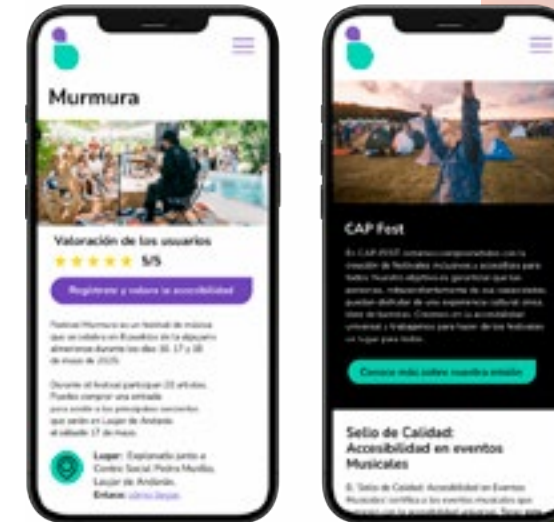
Murmura

Valoración de los usuarios

5/5

Regístrate y valora la accesibilidad

Festival Murmura es un festival de música que se celebra en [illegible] de la Alpujarra almeriense durante los días 16, 17 y 18 de mayo de 2025.

Durante el festival participan 22 artistas. Puedes comprar una entrada para asistir a los principales conciertos que serán en Laujar de Andarax el sábado 17 de mayo.

Lugar: Explanada junto a Centro Social Pedro Murillo, Laujar de Andarax.
Enlace: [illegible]

CAP Fest

En CAP FEST estamos comprometidos con la creación de festivales inclusivos y accesibles para todos. Nuestro objetivo es garantizar que las personas, independientemente de sus capacidades, puedan disfrutar de una experiencia cultural única, libre de barreras. Creemos en la accesibilidad universal y trabajamos para hacer de los festivales un lugar para todos.

Conoce más sobre nuestra misión

Sello de Calidad: Accesibilidad en eventos Musicales

El "Sello de Calidad: Accesibilidad en Eventos Musicales" certifica a los eventos musicales que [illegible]